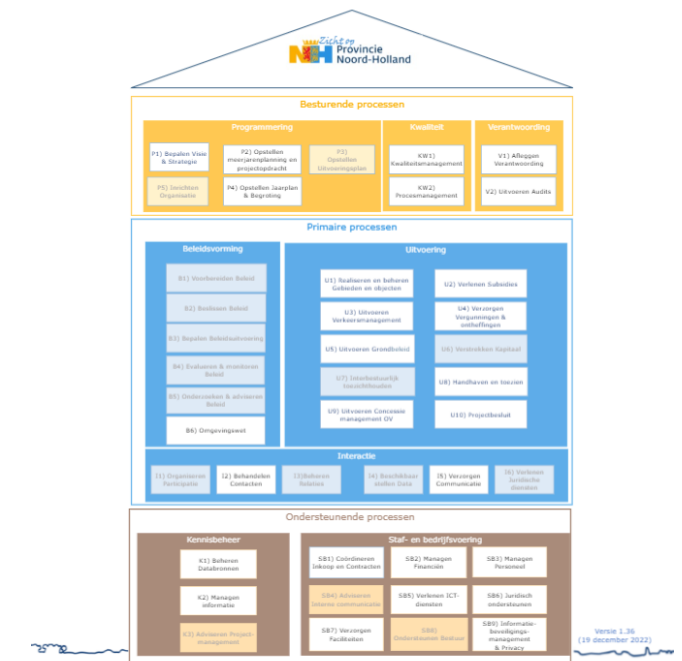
Zicht op Provincie Noord-Holland

Besturende processen

Programmering

P1) Bepalen Visie & Strategie

P2) Opstellen meerjarenplanning en projectopdracht

P3) Opstellen Uitvoeringsplan

P5) Inrichten Organisatie

P4) Opstellen Jaarplan & Begroting

Kwaliteit

KW1) Kwaliteitsmanagement

KW2) Procesmanagement

Verantwoording

V1) Afleggen Verantwoording

V2) Uitvoeren Audits

Primaire processen

Beleidsvorming

B1) Voorbereiden Beleid

B2) Besluiten Beleid

B3) Bepalen Beleidsuitvoering

B4) Evalueren & monitoren Beleid

B5) Onderzoeken & adviseren Beleid

B6) Omgevingswet

Uitvoering

U1) Realiseren en beheren Gebieden en objecten

U2) Verlenen Subsidies

U3) Uitvoeren Verkeersmanagement

U4) Verzorgen Vergunningen & ontheffingen

U5) Uitvoeren Grondbeleid

U6) Verstrekken Kapitaal

U7) Interbestuurlijk toezichthouden

U8) Handhaven en toezien

U9) Uitvoeren Concessie management OV

U10) Projectbesluit

Interactie

I1) Organiseren Participatie

I2) Behandelen Contacten

I3) Beheren Relaties

I4) Beschikbaar stellen Data

I5) Verzorgen Communicatie

I6) Verlenen Juridische diensten

Ondersteunende processen

Kennisbeheer

K1) Beheren Databronnen

K2) Managen informatie

K3) Adviseren Project-management

Staf- en bedrijfsvoering

SB1) Coördineren Inkoop en Contracten

SB2) Managen Financiën

SB3) Managen Personeel

SB4) Adviseren Interne communicatie

SB5) Verlenen ICT-diensten

SB6) Juridisch ondersteunen

SB7) Verzorgen Facilitaten

SB8) Ondersteunen Bestuur

SB9) Informatie-beveiligings-management & Privacy

Versie 1.36
(19 december 2022)